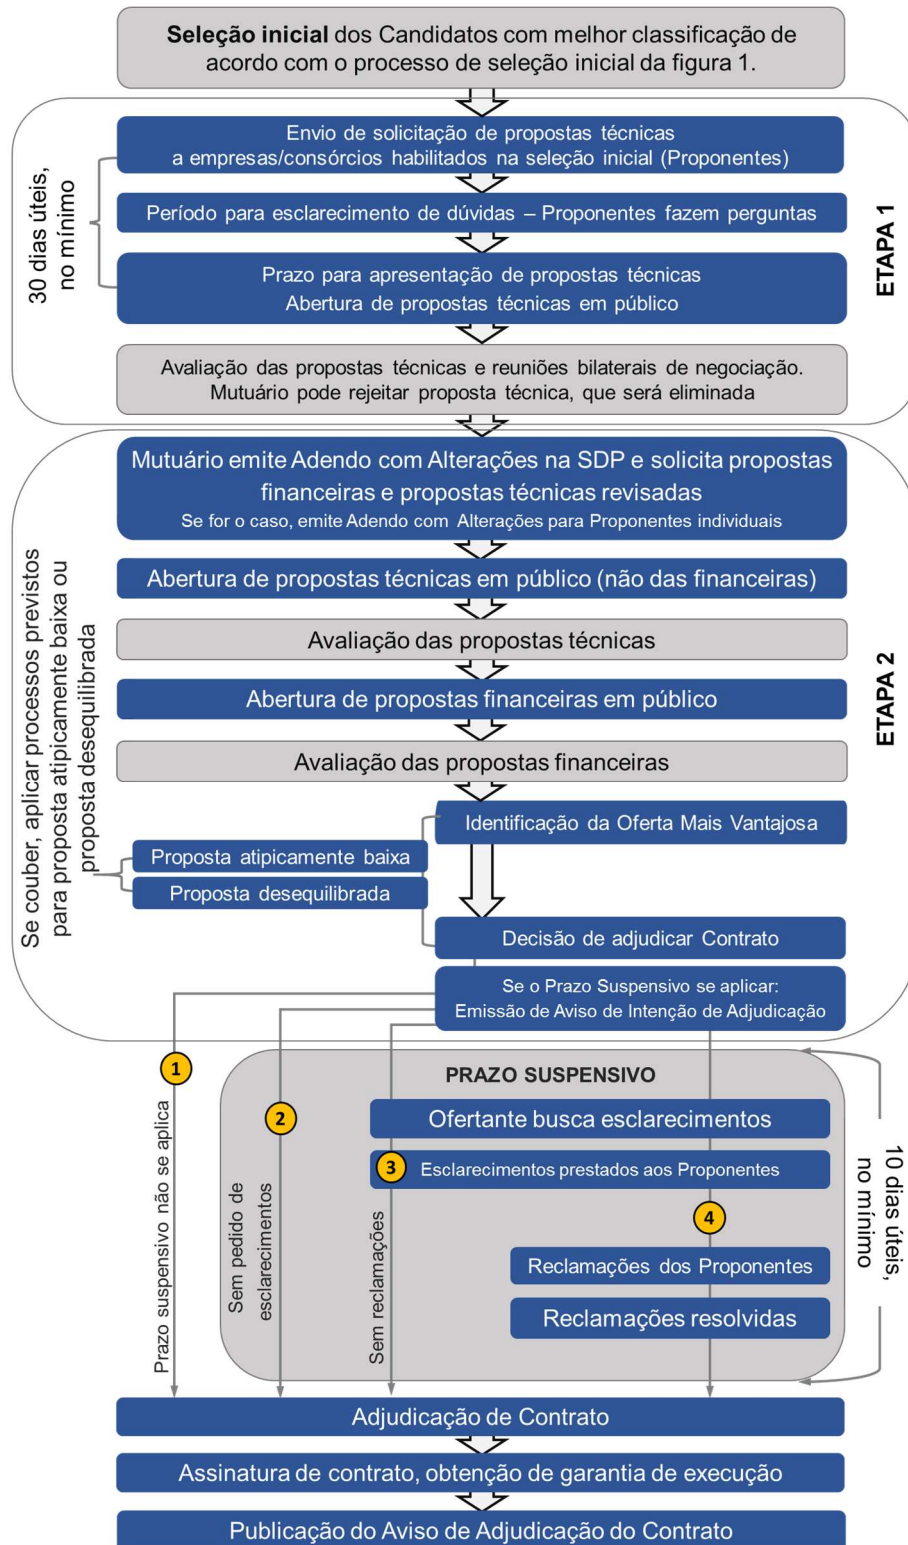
**Seleção inicial** dos Candidatos com melhor classificação de acordo com o processo de seleção inicial da figura 1.

30 dias úteis, no mínimo

Envio de solicitação de propostas técnicas a empresas/consórcios habilitados na seleção inicial (Proponentes)

Período para esclarecimento de dúvidas – Proponentes fazem perguntas

Prazo para apresentação de propostas técnicas
Abertura de propostas técnicas em público

Avaliação das propostas técnicas e reuniões bilaterais de negociação. Mutuário pode rejeitar proposta técnica, que será eliminada

ETAPA 1

Se couber, aplicar processos previstos para proposta atipicamente baixa ou proposta desequilibrada

Mutuário emite Adendo com Alterações na SDP e solicita propostas financeiras e propostas técnicas revisadas
Se for o caso, emite Adendo com Alterações para Proponentes individuais

Abertura de propostas técnicas em público (não das financeiras)

Avaliação das propostas técnicas

Abertura de propostas financeiras em público

Avaliação das propostas financeiras

Identificação da Oferta Mais Vantajosa

Proposta atipicamente baixa

Proposta desequilibrada

Decisão de adjudicar Contrato

Se o Prazo Suspensivo se aplicar:
Emissão de Aviso de Intenção de Adjudicação

ETAPA 2

1 Prazo suspensivo não se aplica

2 Sem pedido de esclarecimentos

Sem reclamações

PRAZO SUSPENSIVO

Ofertante busca esclarecimentos

3 Esclarecimentos prestados aos Proponentes

4

Reclamações dos Proponentes

Reclamações resolvidas

10 dias úteis, no mínimo

Adjudicação de Contrato

Assinatura de contrato, obtenção de garantia de execução

Publicação do Aviso de Adjudicação do Contrato